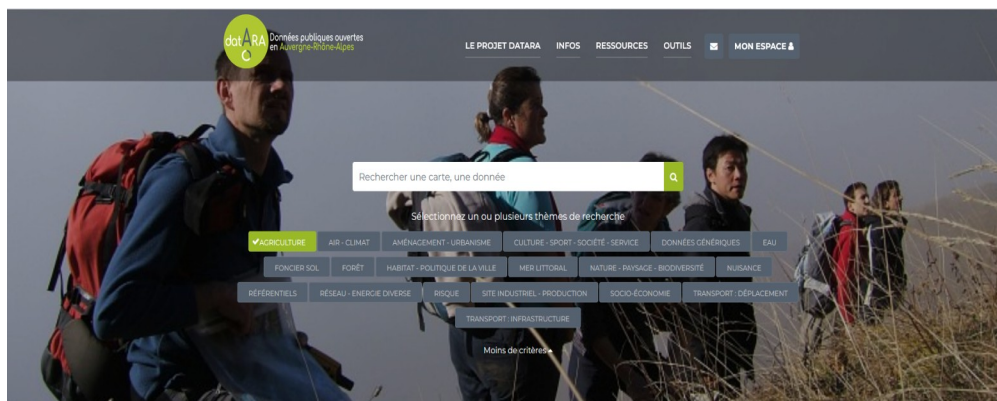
datARA
Données publiques ouvertes en Auvergne-Rhône-Alpes

LE PROJET DATARA INFOS RESSOURCES OUTILS MON ESPACE

Rechercher une carte, une donnée

Sélectionnez un ou plusieurs thèmes de recherche

AGRICULTURE AIR - CLIMAT AMÉNAGEMENT - URBANISME CULTURE - SPORT - SOCIÉTÉ - SERVICE DONNÉES GÉNÉRIQUES EAU
FONCIER SOL FORÊT HABITAT - POLITIQUE DE LA VILLE MER LITTORAL NATURE - PAYSAGE - BIODIVERSITÉ NUISANCE
RÉFÉRENTIELS RÉSEAU - ENERGIE DIVERSE RISQUE SITE INDUSTRIEL - PRODUCTION SOCIO-ÉCONOMIE TRANSPORT : DÉPLACEMENT
TRANSPORT : INFRASTRUCTURE

Moins de critères